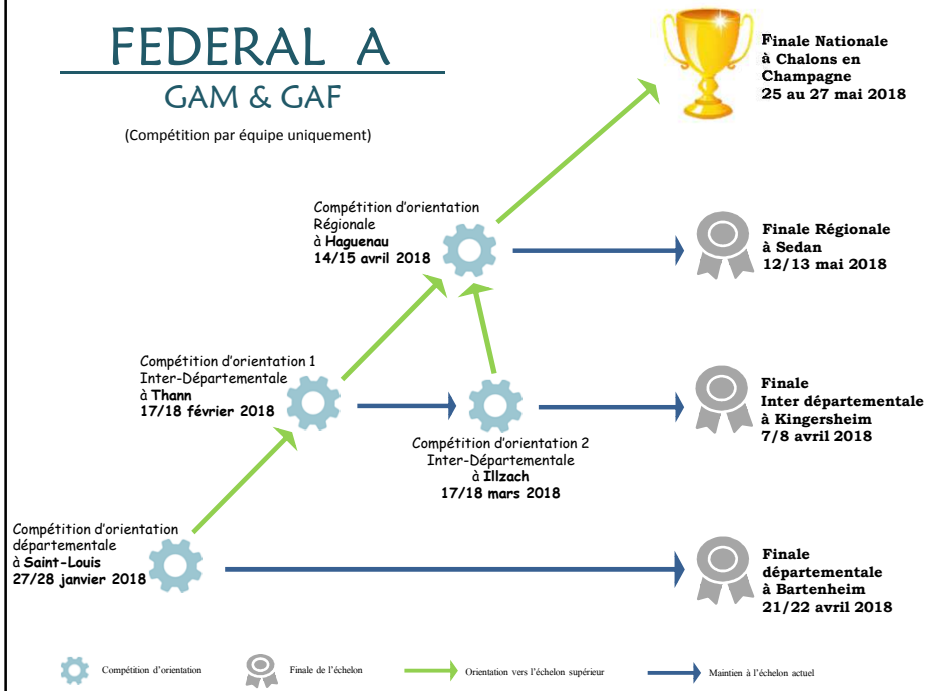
FEDERAL A
GAM & GAF

(Compétition par équipe uniquement)

Finale Nationale
à Chalons en Champagne
25 au 27 mai 2018

Compétition d'orientation Régionale
à Haguenau
14/15 avril 2018

Finale Régionale
à Sedan
12/13 mai 2018

Compétition d'orientation 1
Inter-Départementale
à Thann
17/18 février 2018

Compétition d'orientation 2
Inter-Départementale
à Illzach
17/18 mars 2018

Finale
Inter départementale
à Kingersheim
7/8 avril 2018

Compétition d'orientation départementale
à Saint-Louis
27/28 janvier 2018

Finale
départementale
à Bartenheim
21/22 avril 2018

Compétition d'orientation
Finale de l'échelon
Orientation vers l'échelon supérieur
Maintien à l'échelon actuel